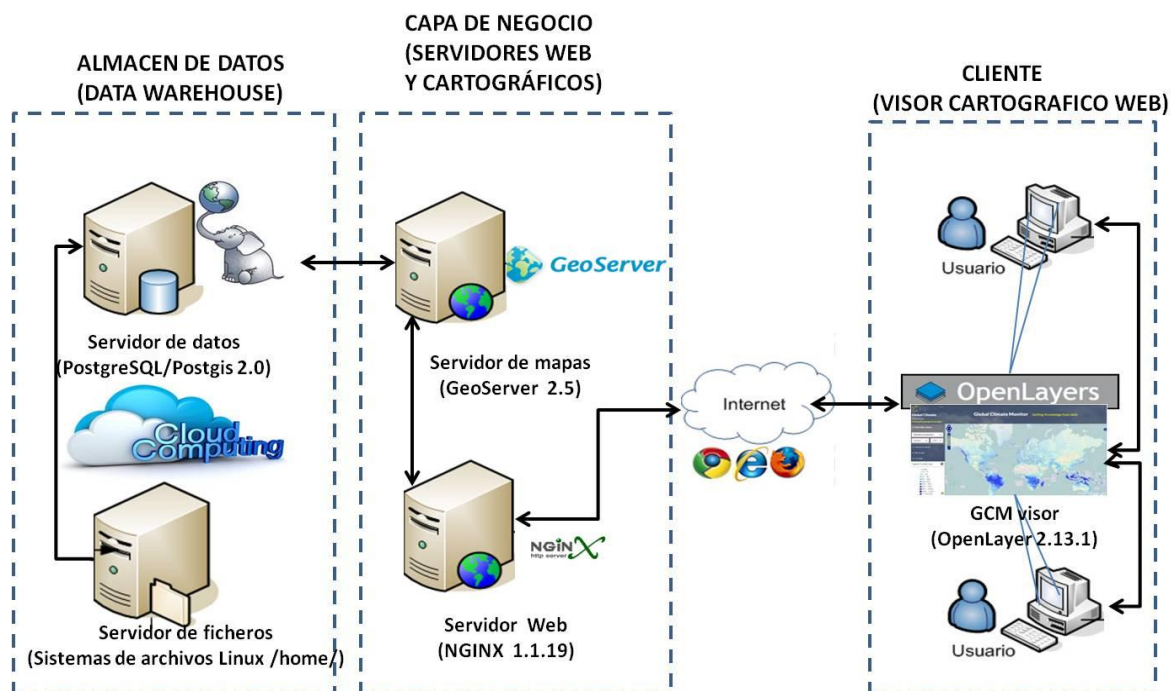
ALMACEN DE DATOS
(DATA WAREHOUSE)

CAPA DE NEGOCIO
(SERVIDORES WEB
Y CARTOGRÁFICOS)

CLIENTE
(VISOR CARTOGRAFICO WEB)

GeoServer

Usuario

Servidor de datos
(PostgreSQL/Postgis 2.0)

Servidor de mapas
(GeoServer 2.5)

OpenLayers

Internet

Cloud Computing

GCM visor
(OpenLayer 2.13.1)

NGINX

Servidor de ficheros
(Sistemas de archivos Linux /home/)

Servidor Web
(NGINX 1.1.19)

Usuario